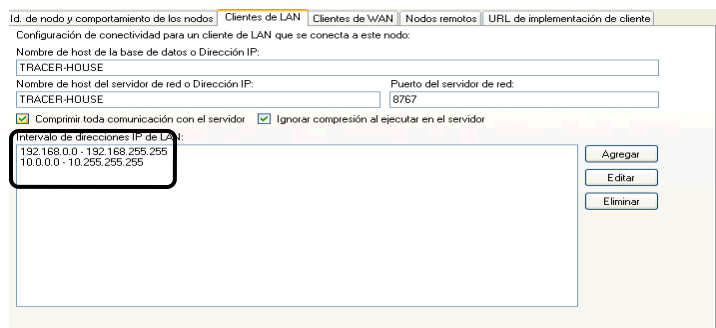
Id. de nodo y comportamiento de los nodos | Clientes de LAN | Clientes de WAN | Nodos remotos | URL de implementación de cliente

Configuración de conectividad para un cliente de LAN que se conecta a este nodo:

Nombre de host de la base de datos o Dirección IP:

TRACER-HOUSE

Nombre de host del servidor de red o Dirección IP:

TRACER-HOUSE

Puerto del servidor de red:

8767

Comprimir toda comunicación con el servidor

Ignorar compresión al ejecutar en el servidor

Intervalo de direcciones IP de LAN:

192.168.0.0 - 192.168.255.255
10.0.0.0 - 10.255.255.255

Agregar

Editar

Eliminar